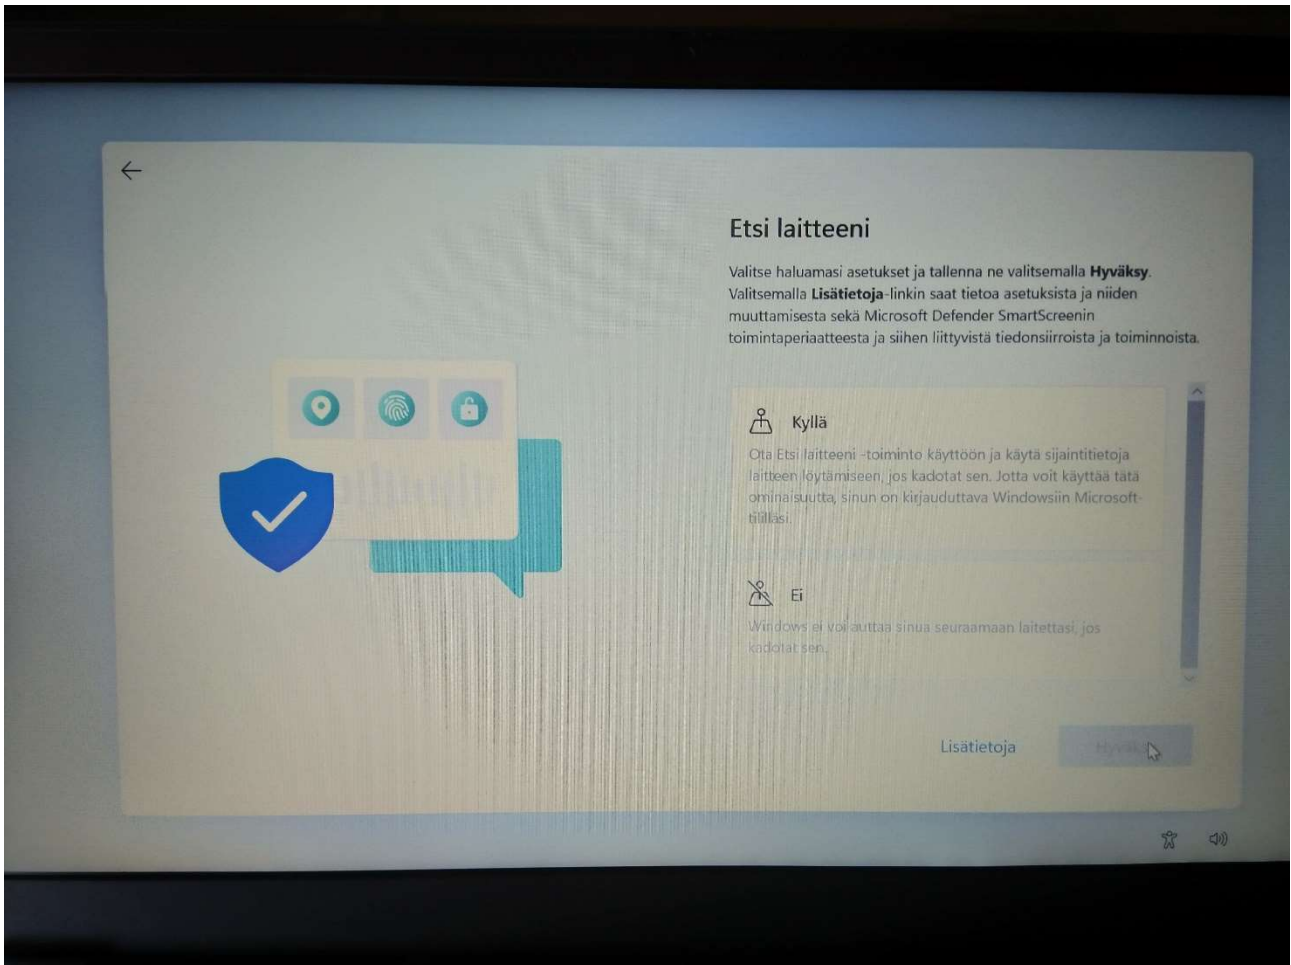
Etsi laitteeni

Valitse haluamasi asetukset ja tallenna ne valitsemalla **Hyväksy**. Valitsemalla **Lisätietoja**-linkin saat tietoa asetuksista ja niiden muuttamisesta sekä Microsoft Defender SmartScreenin toimintaperiaatteesta ja siihen liittyvistä tiedonsiirroista ja toiminnoista.

Kyllä

Ota Etsi laitteeni -toiminto käyttöön ja käytä sijaintitietoja laitteen löytämiseen, jos kadotat sen. Jotta voit käyttää tätä ominaisuutta, sinun on kirjauduttava Windowsiin Microsoft-tilillä.

Ei

Windows ei voi auttaa sinua seuraamaan laitettasi, jos kadotat sen.

Lisätietoja

Hyväksy